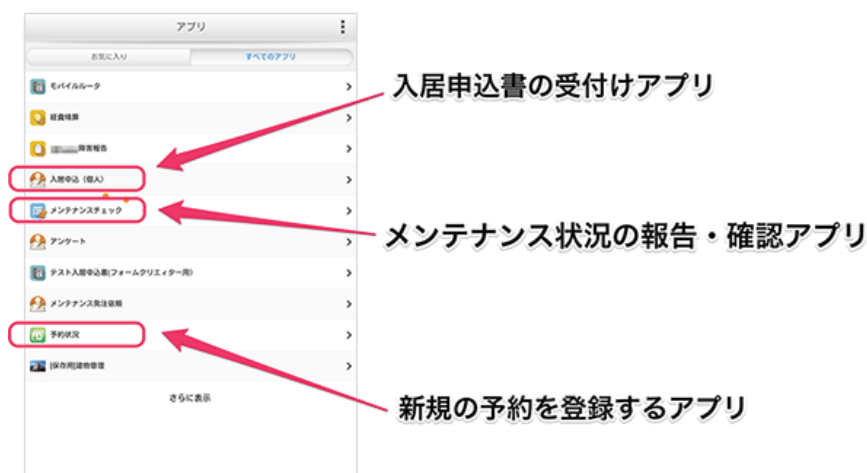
アプリ

お気に入り

すべてのアプリ

モバイルルータ

経費精算

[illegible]障害報告

入居申込（個人）

メンテナンスチェック

アンケート

テスト入居申込書(フォームクリエイター用)

メンテナンス発注依頼

予約状況

[保存用]建物管理

さらに表示

入居申込書の受付けアプリ

メンテナンス状況の報告・確認アプリ

新規の予約を登録するアプリ